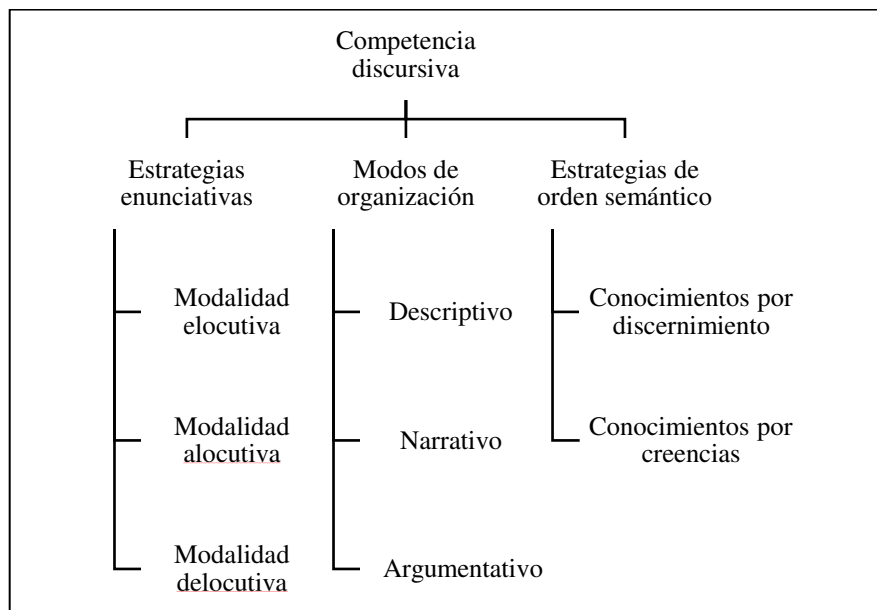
Competencia discursiva

Estrategias enunciativas

Modalidad elocutiva

Modalidad alocutiva

Modalidad delocutiva

Modos de organización

Descriptivo

Narrativo

Argumentativo

Estrategias de orden semántico

Conocimientos por discernimiento

Conocimientos por creencias